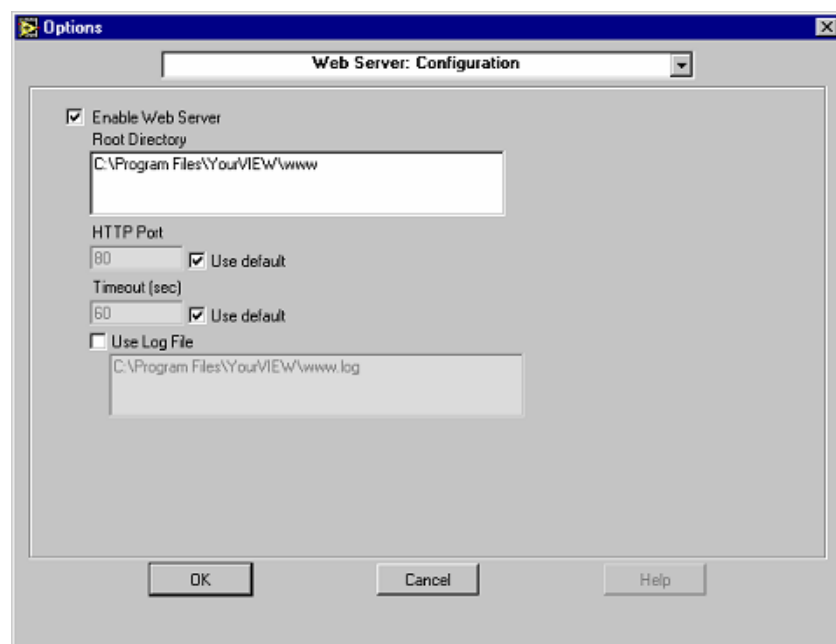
Options

Web Server: Configuration

Enable Web Server

Root Directory

C:\Program Files\YourVIEW\www

HTTP Port

80

Use default

Timeout (sec)

60

Use default

Use Log File

C:\Program Files\YourVIEW\www.log

OK

Cancel

Help